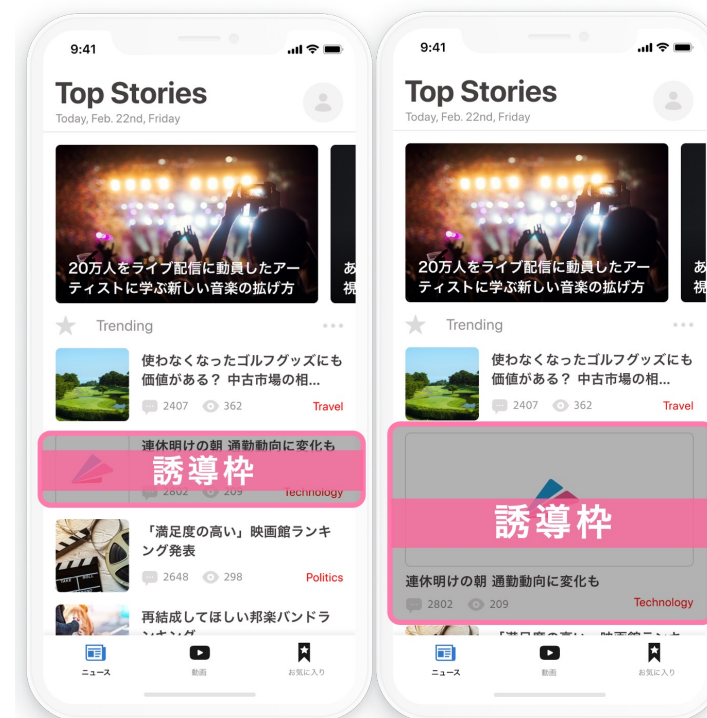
9:41

Top Stories
Today, Feb. 22nd, Friday

20万人をライブ配信に動員したアーティストに学ぶ新しい音楽の拡げ方

あ
視

Trending

使わなくなったゴルフグッズにも価値がある？ 中古市場の相...
2407 362 Travel

連休明けの朝 通勤動向に変化も
誘導枠
2802 209 Technology

「満足度の高い」映画館ランキング発表
2648 298 Politics

再結成してほしい邦楽バンドランキング

ニュース 動画 お気に入り

9:41

Top Stories
Today, Feb. 22nd, Friday

20万人をライブ配信に動員したアーティストに学ぶ新しい音楽の拡げ方

あ
視

Trending

使わなくなったゴルフグッズにも価値がある？ 中古市場の相...
2407 362 Travel

誘導枠

連休明けの朝 通勤動向に変化も
2802 209 Technology

「満足度の高い」映画館ランキ

ニュース 動画 お気に入り